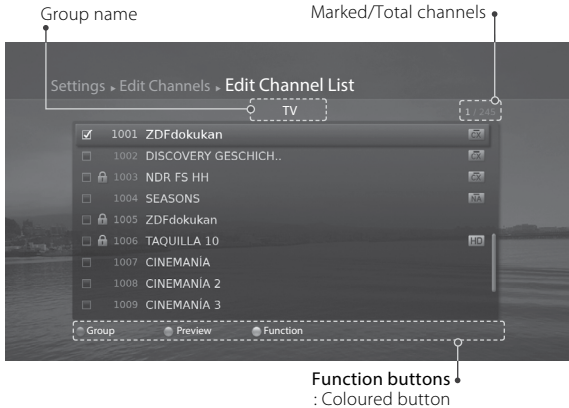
Group name

Marked/Total channels

Settings ▸ Edit Channels ▸ Edit Channel List

TV

1/245

1001 ZDFdokukan

1002 DISCOVERY GESCHICH..

1003 NDR FS HH

1004 SEASONS

1005 ZDFdokukan

1006 TAQUILLA 10

HD

1007 CINEMANÍA

1008 CINEMANÍA 2

1009 CINEMANÍA 3

Group

Preview

Function

Function buttons
: Coloured button